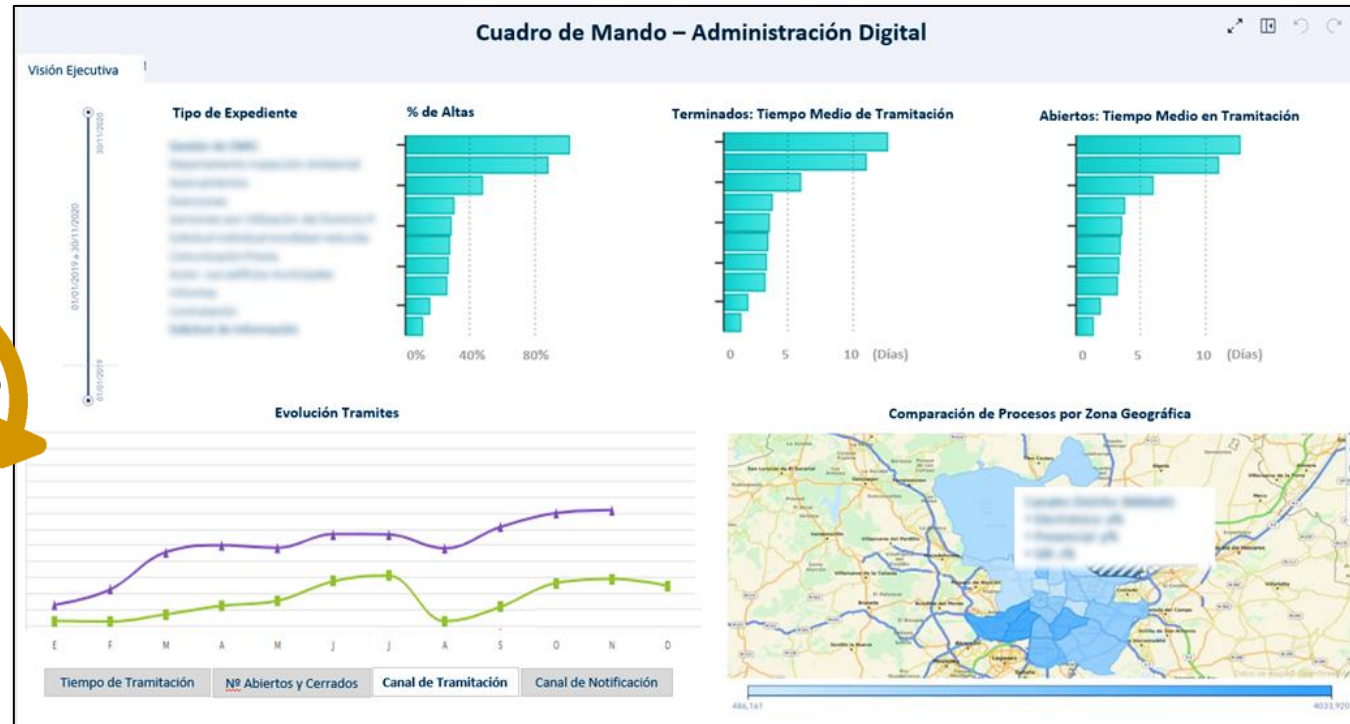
Cuadro de Mando – Administración Digital

Visión Ejecutiva

30/11/2020

01/01/2019 a 30/11/2020

01/01/2019

Tipo de Expediente

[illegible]

% de Altas

0% 40% 80%

Terminados: Tiempo Medio de Tramitación

0 5 10 (Días)

Abiertos: Tiempo Medio en Tramitación

0 5 10 (Días)

Evolución Tramites

E F M A M J J A S O N D

Tiempo de Tramitación | Nº Abiertos y Cerrados | Canal de Tramitación | Canal de Notificación

Comparación de Procesos por Zona Geográfica

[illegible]

486,161

4033,920